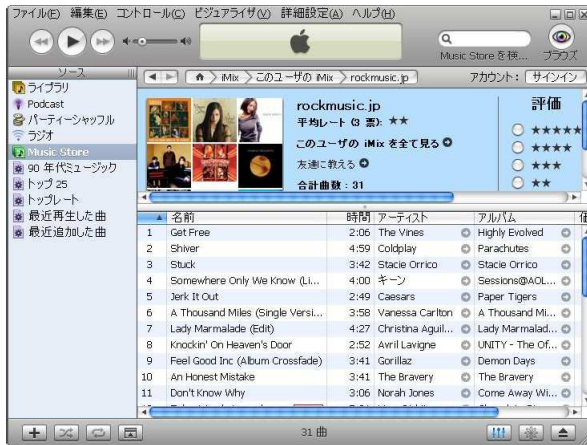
ファイル(F) 編集(E) コントロール(C) ビジュアライザ(V) 詳細設定(A) ヘルプ(H)

Music Store を検...
ブラウズ

ソース
ライブラリ
Podcast
パーティーシャッフル
ラジオ
Music Store
90 年代ミュージック
トップ 25
トップレート
最近再生した曲
最近追加した曲

iMix > このユーザの iMix > rockmusic.jp
アカウント: サインイン

rockmusic.jp
平均レート (3 票): ★★
このユーザの iMix を全て見る
友達に教える
合計曲数 : 31

評価
★★★★★
★★★★
★★★
★★

| | 名前 | 時間 | アーティスト | アルバム |
|---|---|---|---|---|
| 1 | Get Free | 2:06 | The Vines | Highly Evolved |
| 2 | Shiver | 4:59 | Coldplay | Parachutes |
| 3 | Stuck | 3:42 | Stacie Orrico | Stacie Orrico |
| 4 | Somewhere Only We Know (Li... | 4:00 | キーン | Sessions@AOL... |
| 5 | Jerk It Out | 2:49 | Caesars | Paper Tigers |
| 6 | A Thousand Miles (Single Versi... | 3:58 | Vanessa Carlton | A Thousand Mi... |
| 7 | Lady Marmalade (Edit) | 4:27 | Christina Aguil... | Lady Marmalad... |
| 8 | Knockin' On Heaven's Door | 2:52 | Avril Lavigne | UNITY - The Of... |
| 9 | Feel Good Inc (Album Crossfade) | 3:41 | Gorillaz | Demon Days |
| 10 | An Honest Mistake | 3:41 | The Bravery | The Bravery |
| 11 | Don't Know Why | 3:06 | Norah Jones | Come Away Wi... |

31 曲